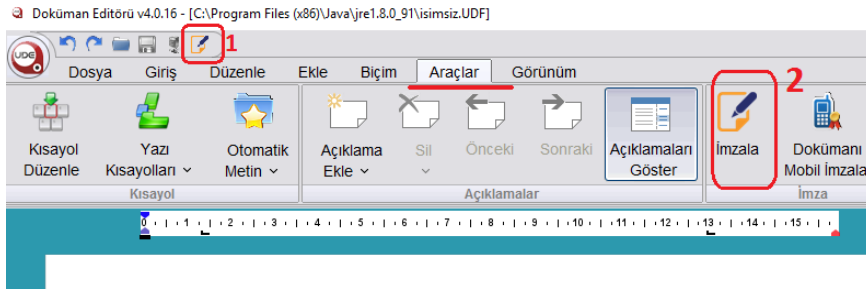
Doküman Editörü v4.0.16 - [C:\Program Files (x86)\Java\jre1.8.0_91\isimsiz.UDF]

UDF

1

Dosya Giriş Düzenle Ekle Biçim Araçlar Görünüm

2

Kısayol Düzenle

Yazı Kısayolları

Otomatik Metin

Kısayol

Açıklama Ekle

Sil

Önceki

Sonraki

Açıklamaları Göster

Açıklamalar

İmzala

Dokümanı Mobil İmzala

İmza

0 · 1 · 2 · 3 · 4 · 5 · 6 · 7 · 8 · 9 · 10 · 11 · 12 · 13 · 14 · 15